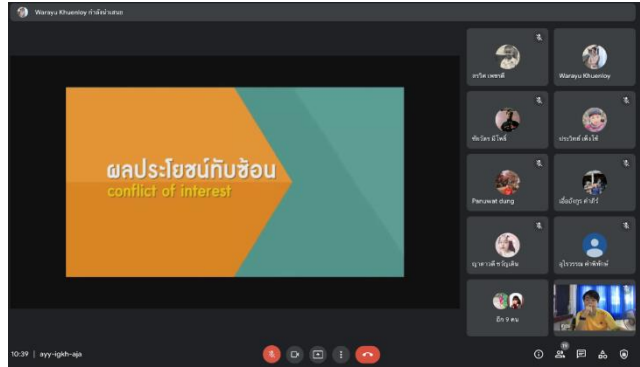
Warayu Khuenloy กำลังนำเสนอ

ผลประโยชน์ทับซ้อน
conflict of interest

อรวิศ เพชรดี
Warayu Khuenloy
ชัยวัตร มีโพธิ์
ประวิทย์ เต็มใจดี
Panuwat dung
เมื่อมีบุญ คำดีรี
ญาดาวดี ขวัญเดิน
สุวรรณา คำพิทักษ์
อีก 9 คน

10:39 | ayy-igkh-aja